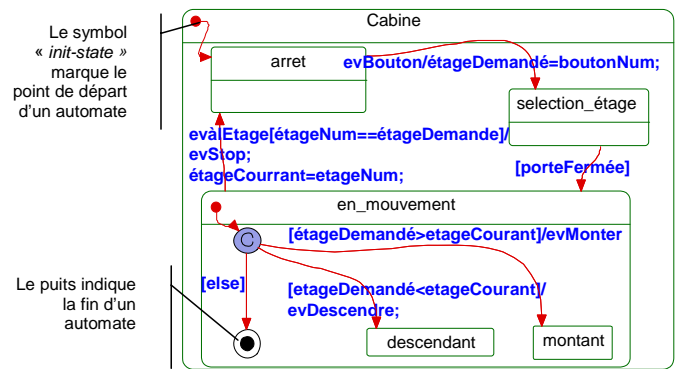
Le symbol « *init-state* » marque le point de départ d'un automate

Le puits indique la fin d'un automate

Cabine

arret

evBouton/étageDemandé=boutonNum;

selection_étage

evalEtage[étageNum==étageDemande]/
evStop;
étageCourrant=etageNum;

[porteFermée]

en_mouvement

C

[étageDemandé>etageCourant]/evMonter

[else]

[etageDemandé<etageCourant]/
evDescendre;

descendant

montant